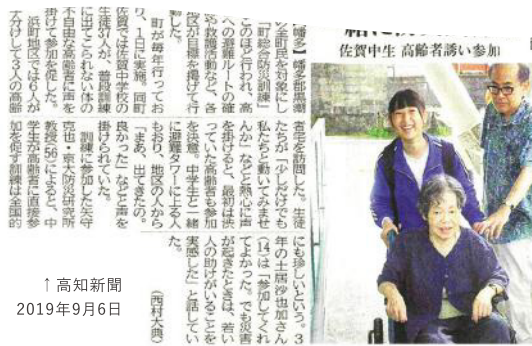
佐賀中生 高齢者誘い参加

【幡多】幡多郡黒潮町全町民を対象にした「町総合防災訓練」が1日行われ、高齢者への避難の声掛けや救護活動など、各地区が目標を掲げて取り組んだ。

町が毎年行っており、1日に実施。同町佐賀では佐賀中学校の生徒37人が、普段訓練に出てこられない体の不自由な高齢者に声を掛けた。

浜町地区では6人が分けして3人の高齢

にも協力したという。3年の上岡沙也加さん(14)は「参加してくれてよかった。でも災害時は若い人の助けが必要だと実感した」と話していた。

たちが「少しだけでも私たちと動いてみませんか」など熱心に声を掛け、最初は渋っていた高齢者も参加を決意。中学生と一緒に避難タワーに上った人もおり、地区の人からは「まあ、出てきたのかね。良かった」などと声を掛けられていた。

訓練に参加した兵庫県立大の京都・東京防災研究所の教授(56)によると、中学生が高齢者に直接参加を促す訓練は全国的

(西村大典)

↑高知新聞
2019年9月6日